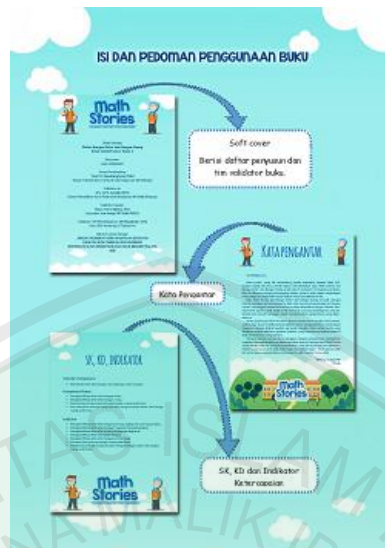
ISI DAN PEDOMAN PENGGUNAAN BUKU

Math Stories

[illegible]

Soft cover
Berisi daftar penyusun dan tim validator buku.

Kata pengantar

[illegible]

Math Stories

Kata Pengantar

SK, KD, INDIKATOR

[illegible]

Math Stories

SK, KD dan Indikator Ketercapaian